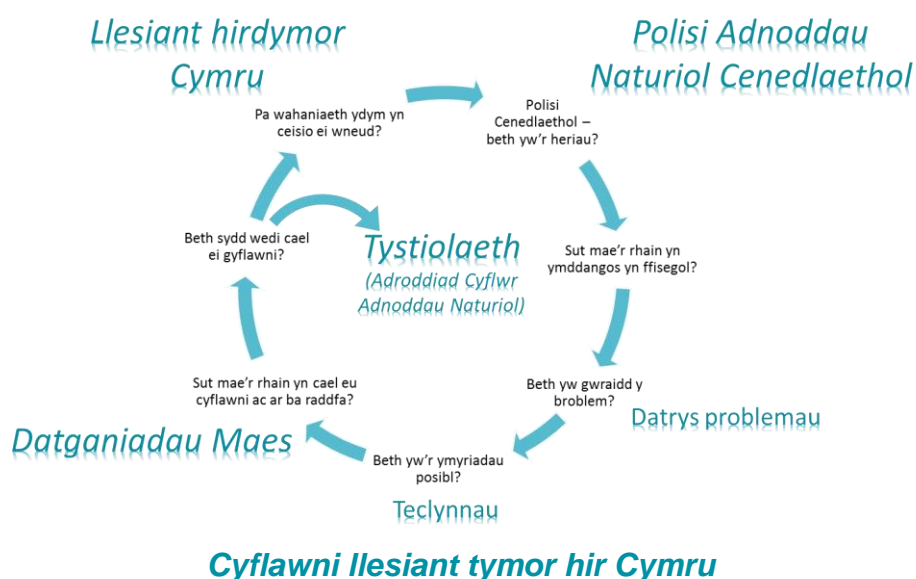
Llesiant hirdymor Cymru

Polisi Adnoddau Naturiol Cenedlaethol

Pa wahaniaeth ydym yn ceisio ei wneud?

Polisi Cenedlaethol – beth yw'r heriau?

Sut mae'r rhain yn ymddangos yn ffisegol?

Beth yw gwraidd y broblem?

Datrys problemau

Beth yw'r ymyriadau posibl?

Teclynnau

Sut mae'r rhain yn cael eu cyflawni ac ar ba raddfa?

Datganiadau Maes

Beth sydd wedi cael ei gyflawni?

Tystiolaeth
(Adroddiad Cyflwr Adnoddau Naturiol)

Cyflawni llesiant tymor hir Cymru